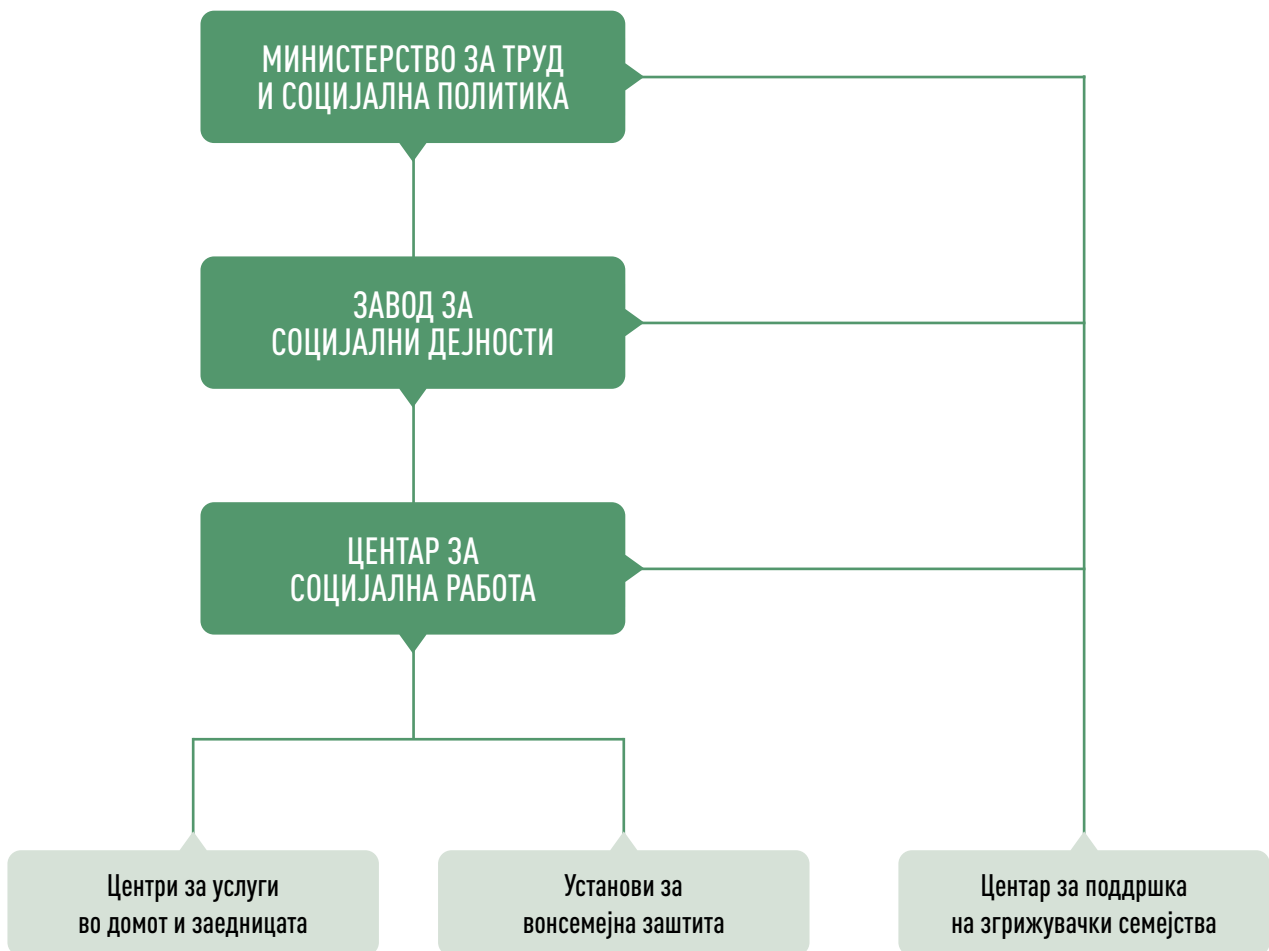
МИНИСТЕРСТВО ЗА ТРУД И СОЦИЈАЛНА ПОЛИТИКА

ЗАВОД ЗА СОЦИЈАЛНИ ДЕЈНОСТИ

ЦЕНТАР ЗА СОЦИЈАЛНА РАБОТА

Центри за услуги во домот и заедницата

Установи за вонсемејна заштита

Центар за поддршка на згрижувачки семејства